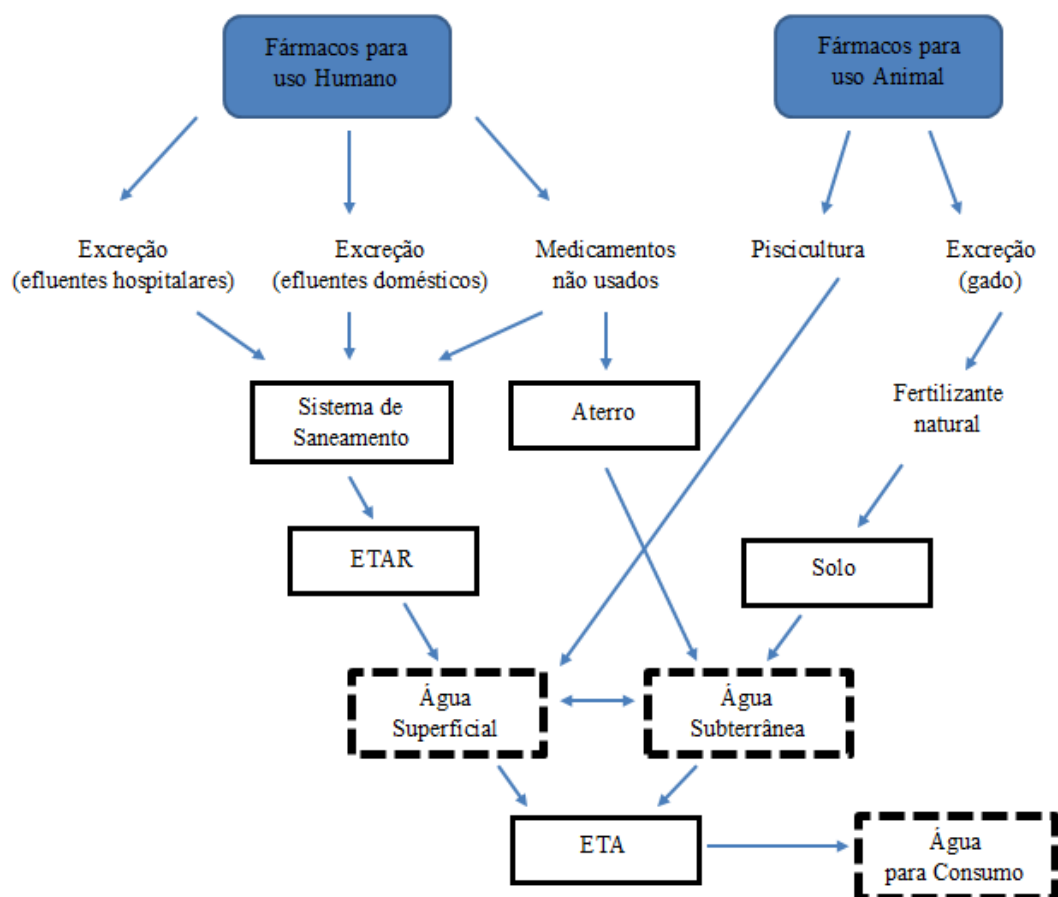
Fármacos para uso Humano

Fármacos para uso Animal

Excreção (efluentes hospitalares)

Excreção (efluentes domésticos)

Medicamentos não usados

Piscicultura

Excreção (gado)

Sistema de Saneamento

Aterro

Fertilizante natural

ETAR

Solo

Água Superficial

Água Subterrânea

ETA

Água para Consumo